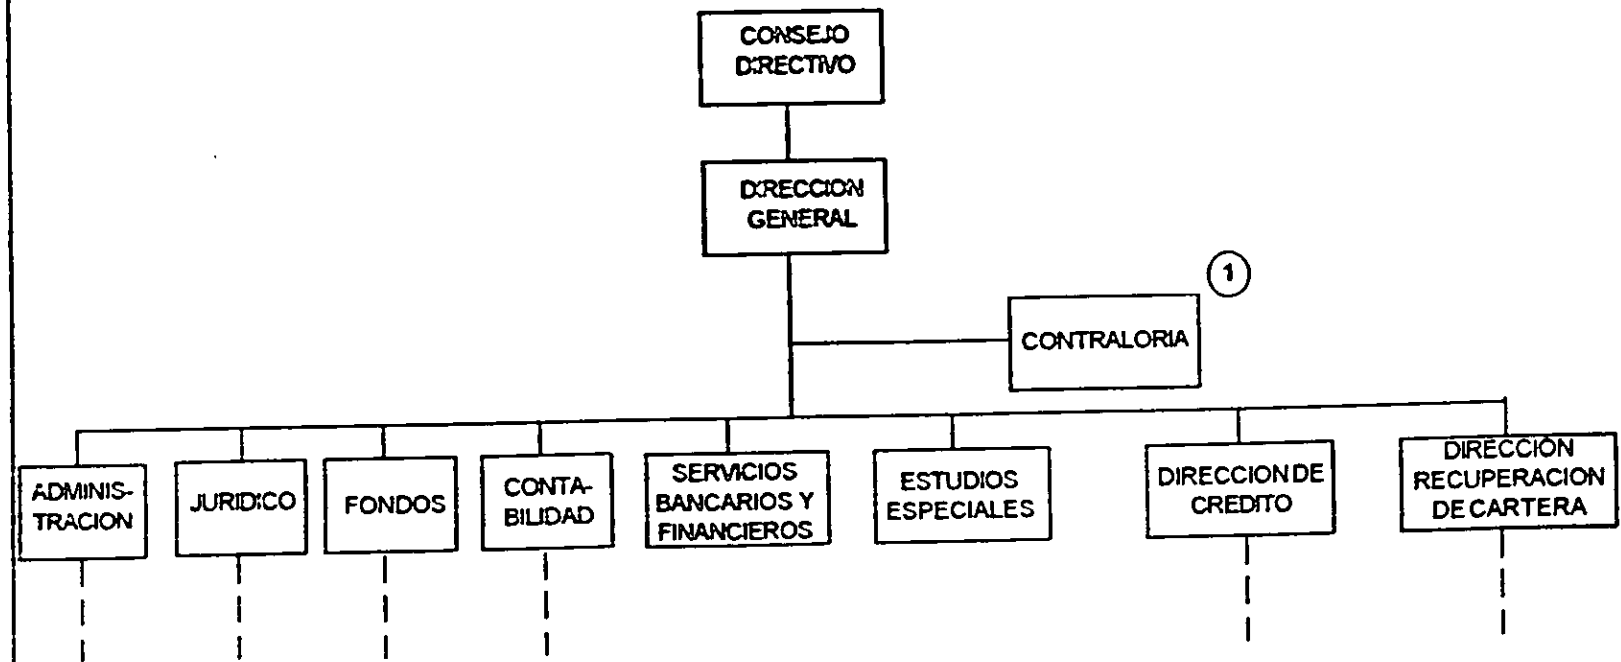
CONSEJO DIRECTIVO

DIRECCION GENERAL

1

CONTRALORIA

ADMINISTRACION

JURIDICO

FONDOS

CONTABILIDAD

SERVICIOS BANCARIOS Y FINANCIEROS

ESTUDIOS ESPECIALES

DIRECCION DE CREDITO

DIRECCION RECUPERACION DE CARTERA